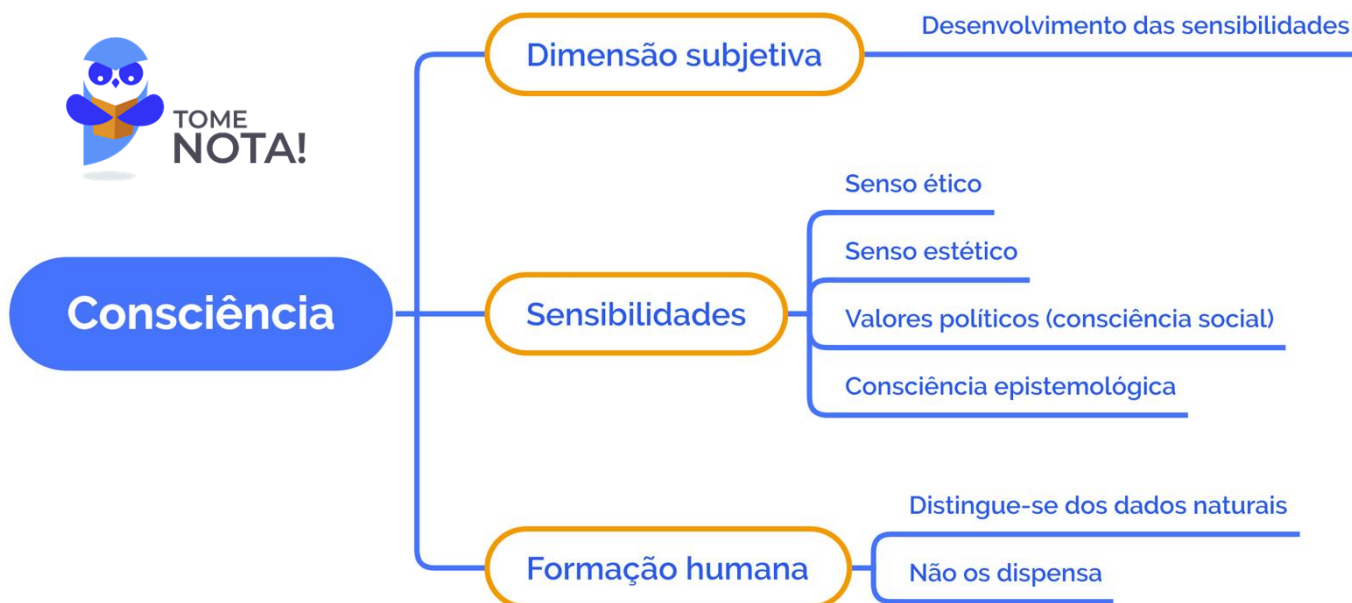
TOME NOTA!

Consciência

Dimensão subjetiva

Desenvolvimento das sensibilidades

Sensibilidades

Senso ético

Senso estético

Valores políticos (consciência social)

Consciência epistemológica

Formação humana

Distingue-se dos dados naturais

Não os dispensa